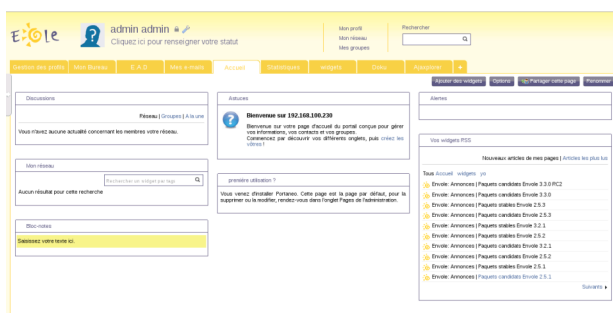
E·ole

admin admin

Cliquez ici pour renseigner votre statut

Mon profil
Mon réseau
Mes groupes

Rechercher

Gestion des profils | Mon Bureau | E.A.D. | Mes e-mails | Accueil | Statistiques | widgets | Divers | Ajouter

Ajouter des widgets | Options | Partager cette page | Personnaliser

Discussions

Réseau | Groupes | A la une

Vous n'avez aucune actualité concernant les membres votre réseau

Mon réseau

Rechercher un widget par tags

Aucun résultat pour cette recherche

Bloc-notes

Saisissez votre texte ici.

Astuces

Bienvenue sur 192.168.190.230

Bienvenue sur votre page d'accueil du portail conçue pour gérer vos informations, vos contacts et vos groupes.
Commencez par découvrir vos différents onglets, puis créez les vôtres !

première utilisation ?

Vous venez d'installer Portaneo. Cette page est la page par défaut, pour la supprimer ou la modifier, rendez-vous dans l'onglet Pages de l'administration.

Alertes

Vos widgets RSS

Nouveaux articles de mes pages | Articles les plus lus

Tous Accueil widgets yo

Envole: Annonces | Paquets candidats Envole 3.3.0 RC2
Envole: Annonces | Paquets candidats Envole 3.3.0
Envole: Annonces | Paquets stables Envole 2.5.3
Envole: Annonces | Paquets candidats Envole 2.5.3
Envole: Annonces | Paquets candidats Envole 3.2.1
Envole: Annonces | Paquets stables Envole 2.5.2
Envole: Annonces | Paquets stables Envole 3.2.1
Envole: Annonces | Paquets candidats Envole 2.5.2
Envole: Annonces | Paquets stables Envole 2.5.1
Envole: Annonces | Paquets candidats Envole 2.5.1

Suivants